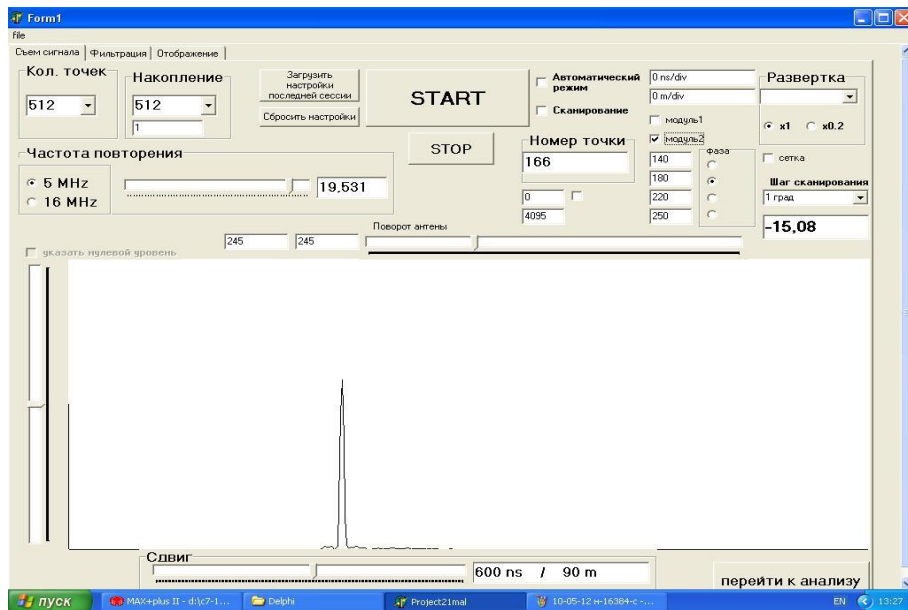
Form1

File

Съем сигнала | Фильтрация | Отображение

Кол. точек
512

Накопление
512
1

Загрузить настройки последней сессии

Сбросить настройки

START

STOP

Автоматический режим

Сканирование

0 ns/div
0 m/div

модуль1
модуль2

Номер точки
166

Развертка

x1 x0.2

сетка

Шаг сканирования
1 град

-15,08

Частота повторения
5 MHz
16 MHz

19,531

0
4095

Фаза
140
180
220
250

Поворот антены

245
245

указать нулевой уровень

Сдвиг

600 ns / 90 m

перейти к анализу

пуск
MAX+plus II - d:\c7-1...
Delphi
Project21mal
10-05-12 н-16384-с -...
EN 13:27